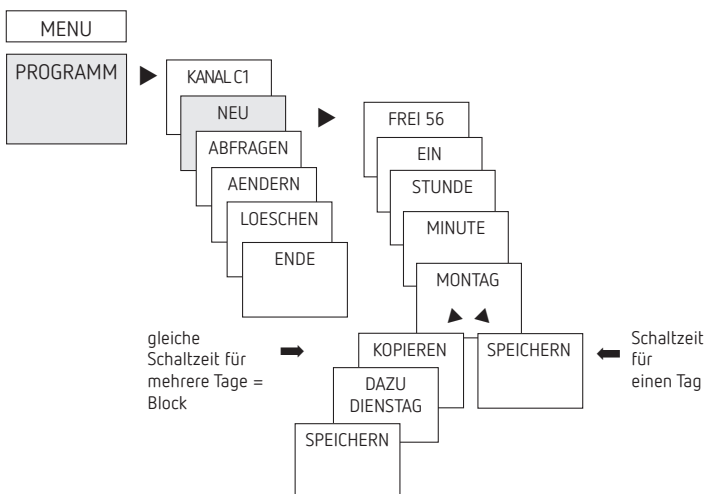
MENU

PROGRAMM

KANAL C1

NEU

ABFRAGEN

AENDERN

LOESCHEN

ENDE

FREI 56

EIN

STUNDE

MINUTE

MONTAG

gleiche Schaltzeit für mehrere Tage = Block

KOPIEREN

SPEICHERN

Schaltzeit für einen Tag

DAZU DIENSTAG

SPEICHERN